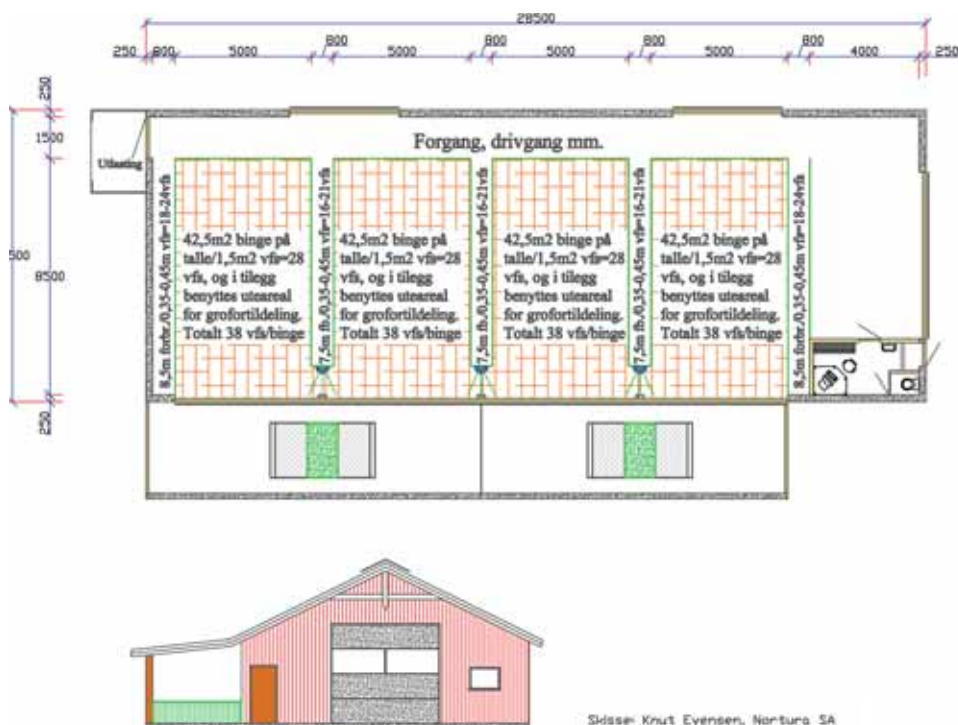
28500

250 800 5000 800 5000 800 5000 800 5000 800 4000 250

250
1500
500
8500
250

Utlasting

Forgang, drivgang mm.

8,5m forbr./0,35-0,45m vfs=18-24vfs

42,5m2 binge på talle/1,5m2 vfs=28 vfs, og i tilegg benytties uteareal for grofortildeling. Totalt 38 vfs/binge

7,5m fb./0,35-0,45m vfs=16-21vfs

42,5m2 binge på talle/1,5m2 vfs=28 vfs, og i tilegg benytties uteareal for grofortildeling. Totalt 38 vfs/binge

7,5m fb./0,35-0,45m vfs=16-21vfs

42,5m2 binge på talle/1,5m2 vfs=28 vfs, og i tilegg benytties uteareal for grofortildeling. Totalt 38 vfs/binge

7,5m fb./0,35-0,45m vfs=16-21vfs

42,5m2 binge på talle/1,5m2 vfs=28 vfs, og i tilegg benytties uteareal for grofortildeling. Totalt 38 vfs/binge

8,5m forbr./0,35-0,45m vfs=18-24vfs

Skisse: Knut Evensen, Nortura SA